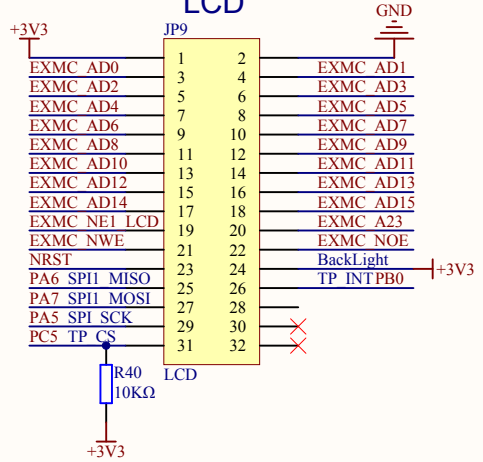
LCD

+3V3

JP9

GND

| | | | |
|---|---|---|---|
| EXMC AD0 | 1 | 2 | EXMC AD1 |
| EXMC AD2 | 3 | 4 | EXMC AD3 |
| EXMC AD4 | 5 | 6 | EXMC AD5 |
| EXMC AD6 | 7 | 8 | EXMC AD7 |
| EXMC AD8 | 9 | 10 | EXMC AD9 |
| EXMC AD10 | 11 | 12 | EXMC AD11 |
| EXMC AD12 | 13 | 14 | EXMC AD13 |
| EXMC AD14 | 15 | 16 | EXMC AD15 |
| EXMC NE1 LCD | 17 | 18 | EXMC A23 |
| EXMC NWE | 19 | 20 | EXMC NOE |
| NRST | 21 | 22 | BackLight |
| PA6 SPI1 MISO | 23 | 24 | +3V3 |
| PA7 SPI1 MOSI | 25 | 26 | TP INT PB0 |
| PA5 SPI SCK | 27 | 28 | |
| PC5 TP CS | 29 | 30 | |
| | 31 | 32 | |

LCD

R40
10KΩ

+3V3